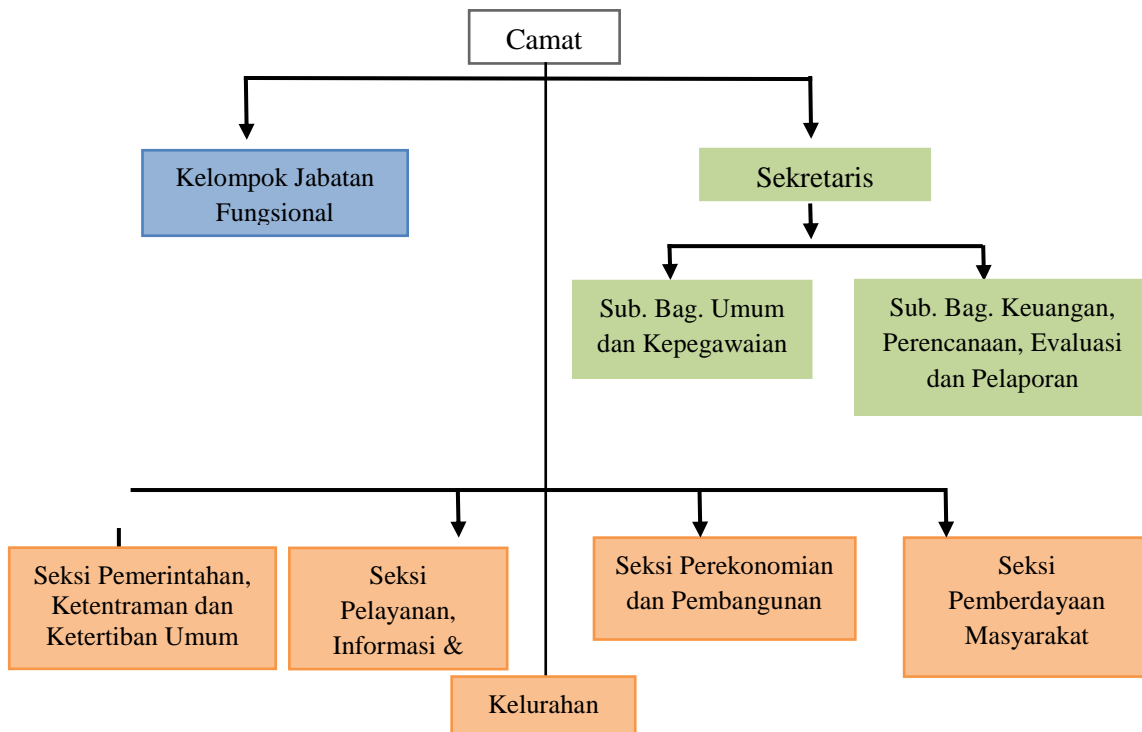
Camat

Kelompok Jabatan Fungsional

Sekretaris

Sub. Bag. Umum dan Kepegawaian

Sub. Bag. Keuangan, Perencanaan, Evaluasi dan Pelaporan

Seksi Pemerintahan, Ketentraman dan Ketertiban Umum

Seksi Pelayanan, Informasi &

Seksi Perekonomian dan Pembangunan

Seksi Pemberdayaan Masyarakat

Kelurahan